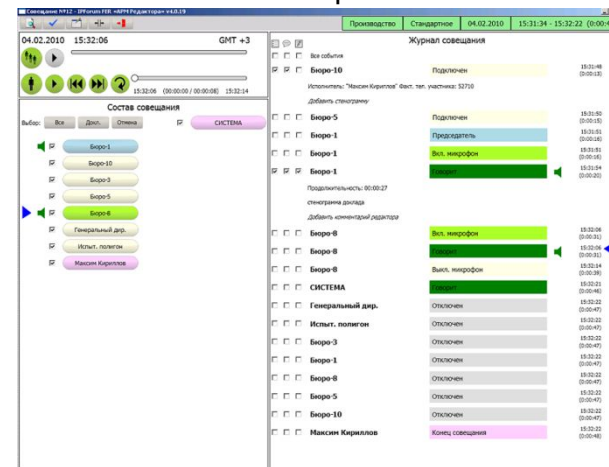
Совещание №912 - IPForum FER «АРМ Редактора» v4.0.19

Производство | Стандартное | 04.02.2010 | 15:31:34 - 15:32:22 (0:00

04.02.2010 15:32:06 GMT +3

15:32:06 (00:00:00 / 00:00:08) 15:32:14

Состав совещания

Выбор: Все Докл. Отмена СИСТЕМА

Бюро-1
Бюро-10
Бюро-3
Бюро-5
Бюро-8
Генеральный дир.
Испыт. полигон
Максим Кириллов

Журнал совещания

Все события

| | | |
|---|---|---|
| Бюро-10 | Подключен | 15:31:48 (0:00:13) |
| Исполнитель: "Максим Кириллов" Факт. тел. участника: 52710 | | |
| Добавить стенограмму | | |
| Бюро-5 | Подключен | 15:31:50 (0:00:15) |
| Бюро-1 | Председатель | 15:31:51 (0:00:16) |
| Бюро-1 | Вкл. микрофон | 15:31:51 (0:00:16) |
| Бюро-1 | Говорит | 15:31:54 (0:00:20) |
| Продолжительность: 00:00:27 | | |
| стенограмма доклада | | |
| Добавить комментарий редактора | | |
| Бюро-8 | Вкл. микрофон | 15:32:06 (0:00:31) |
| Бюро-8 | Говорит | 15:32:06 (0:00:31) |
| Бюро-8 | Выкл. микрофон | 15:32:14 (0:00:39) |
| СИСТЕМА | Говорит | 15:32:21 (0:00:46) |
| Генеральный дир. | Отключен | 15:32:22 (0:00:47) |
| Испыт. полигон | Отключен | 15:32:22 (0:00:47) |
| Бюро-3 | Отключен | 15:32:22 (0:00:47) |
| Бюро-1 | Отключен | 15:32:22 (0:00:47) |
| Бюро-8 | Отключен | 15:32:22 (0:00:47) |
| Бюро-5 | Отключен | 15:32:22 (0:00:47) |
| Бюро-10 | Отключен | 15:32:22 (0:00:47) |
| Максим Кириллов | Конец совещания | 15:32:22 (0:00:47) |